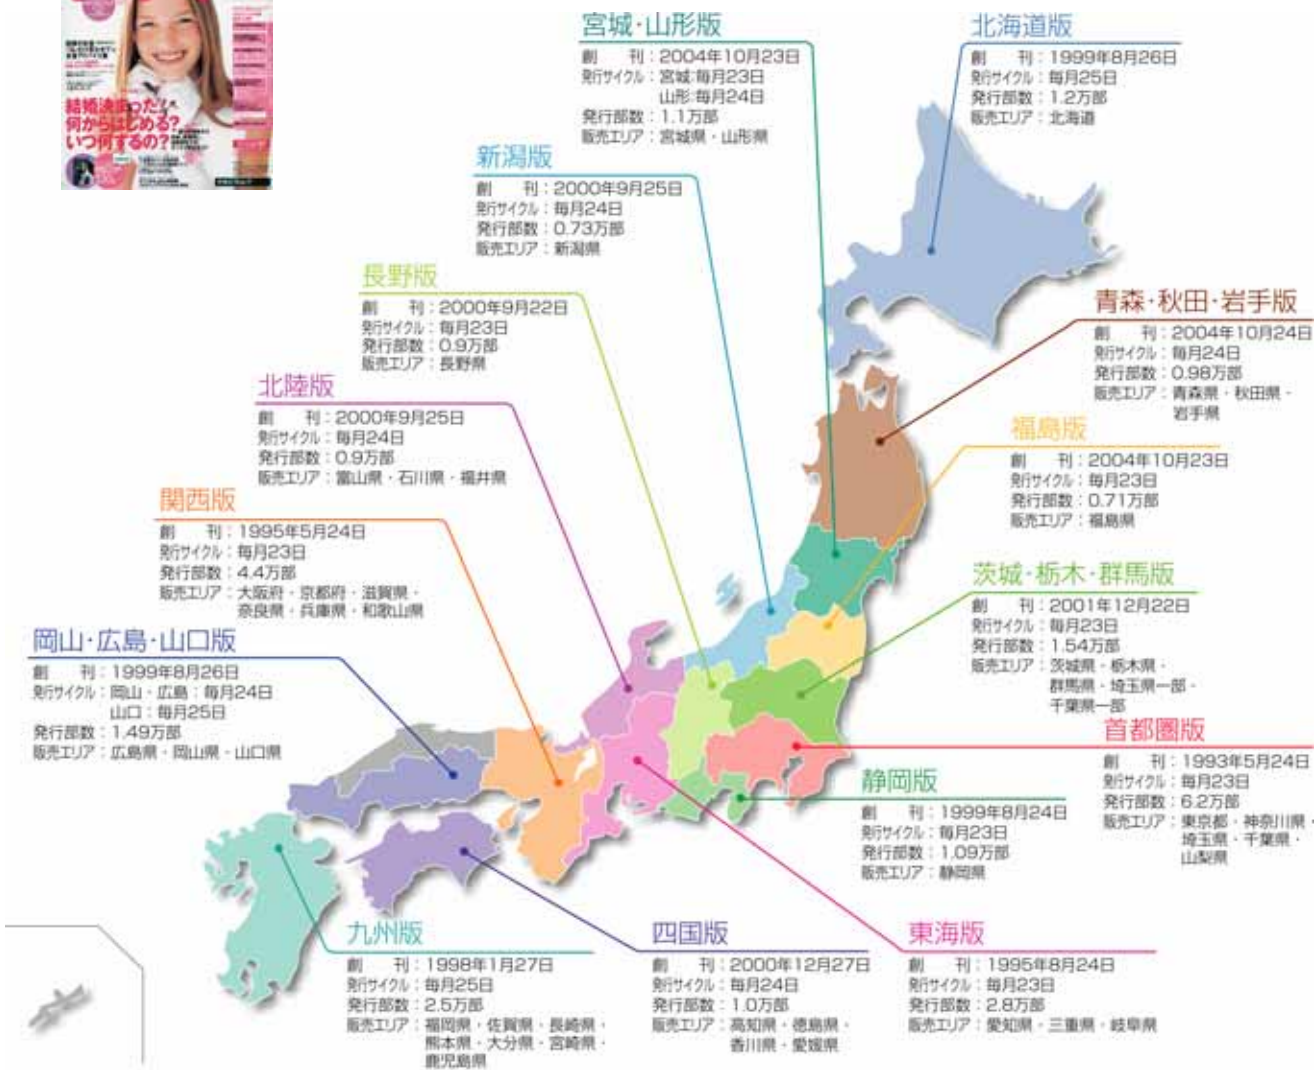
結婚決まった!
何からはじめる?
いつ何するの?

宮城・山形版
創　刊：2004年10月23日
発行サイクル：宮城:毎月23日
山形:毎月24日
発行部数：1.1万部
販売エリア：宮城県・山形県

北海道版
創　刊：1999年8月26日
発行サイクル：毎月25日
発行部数：1.2万部
販売エリア：北海道

新潟版
創　刊：2000年9月25日
発行サイクル：毎月24日
発行部数：0.73万部
販売エリア：新潟県

長野版
創　刊：2000年9月22日
発行サイクル：毎月23日
発行部数：0.9万部
販売エリア：長野県

青森・秋田・岩手版
創　刊：2004年10月24日
発行サイクル：毎月24日
発行部数：0.98万部
販売エリア：青森県・秋田県・岩手県

北陸版
創　刊：2000年9月25日
発行サイクル：毎月24日
発行部数：0.9万部
販売エリア：富山県・石川県・福井県

福島版
創　刊：2004年10月23日
発行サイクル：毎月23日
発行部数：0.71万部
販売エリア：福島県

関西版
創　刊：1995年5月24日
発行サイクル：毎月23日
発行部数：4.4万部
販売エリア：大阪府・京都府・滋賀県・奈良県・兵庫県・和歌山県

茨城・栃木・群馬版
創　刊：2001年12月22日
発行サイクル：毎月23日
発行部数：1.54万部
販売エリア：茨城県・栃木県・群馬県・埼玉県一部・千葉県一部

岡山・広島・山口版
創　刊：1999年8月26日
発行サイクル：岡山・広島：毎月24日
山口：毎月25日
発行部数：1.49万部
販売エリア：広島県・岡山県・山口県

首都圏版
創　刊：1993年5月24日
発行サイクル：毎月23日
発行部数：6.2万部
販売エリア：東京都・神奈川県・埼玉県・千葉県・山梨県

静岡版
創　刊：1999年8月24日
発行サイクル：毎月23日
発行部数：1.09万部
販売エリア：静岡県

九州版
創　刊：1998年1月27日
発行サイクル：毎月25日
発行部数：2.5万部
販売エリア：福岡県・佐賀県・長崎県・熊本県・大分県・宮崎県・鹿児島県

四国版
創　刊：2000年12月27日
発行サイクル：毎月24日
発行部数：1.0万部
販売エリア：高知県・徳島県・香川県・愛媛県

東海版
創　刊：1995年8月24日
発行サイクル：毎月23日
発行部数：2.8万部
販売エリア：愛知県・三重県・岐阜県